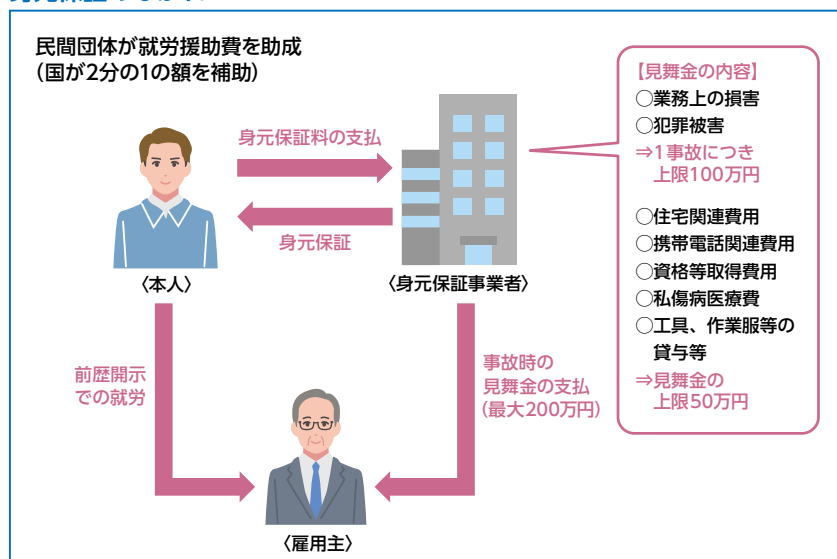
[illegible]

民間団体が就労援助費を助成
（国が2分の1の額を補助）

身元保証料の支払

身元保証

〈本人〉

〈身元保証事業者〉

前歴開示での就労

事故時の見舞金の支払（最大200万円）

〈雇用主〉

【見舞金の内容】
○業務上の損害
○犯罪被害
⇒1事故につき上限100万円

○住宅関連費用
○携帯電話関連費用
○資格等取得費用
○私傷病医療費
○工具、作業服等の貸与等
⇒見舞金の上限50万円